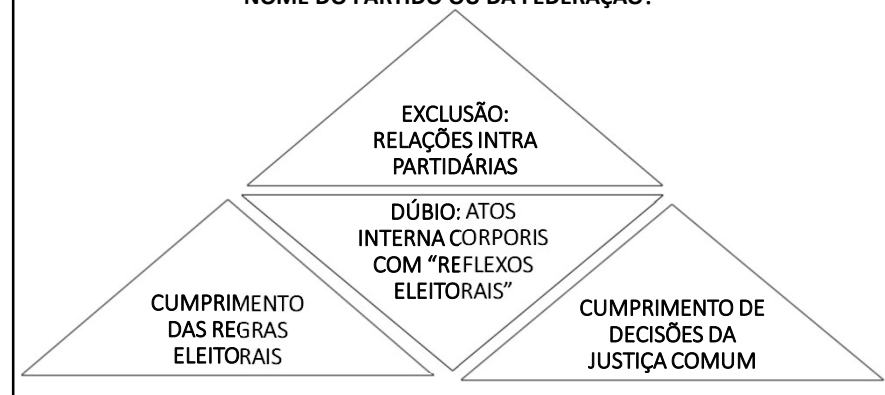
NOME DO PARTIDO OU DA FEDERAÇÃO:

EXCLUSÃO: RELAÇÕES INTRA PARTIDÁRIAS

DÚBIO: ATOS INTERNA CORPORIS COM "REFLEXOS ELEITORAIS"

CUMPRIMENTO DAS REGRAS ELEITORAIS

CUMPRIMENTO DE DECISÕES DA JUSTIÇA COMUM